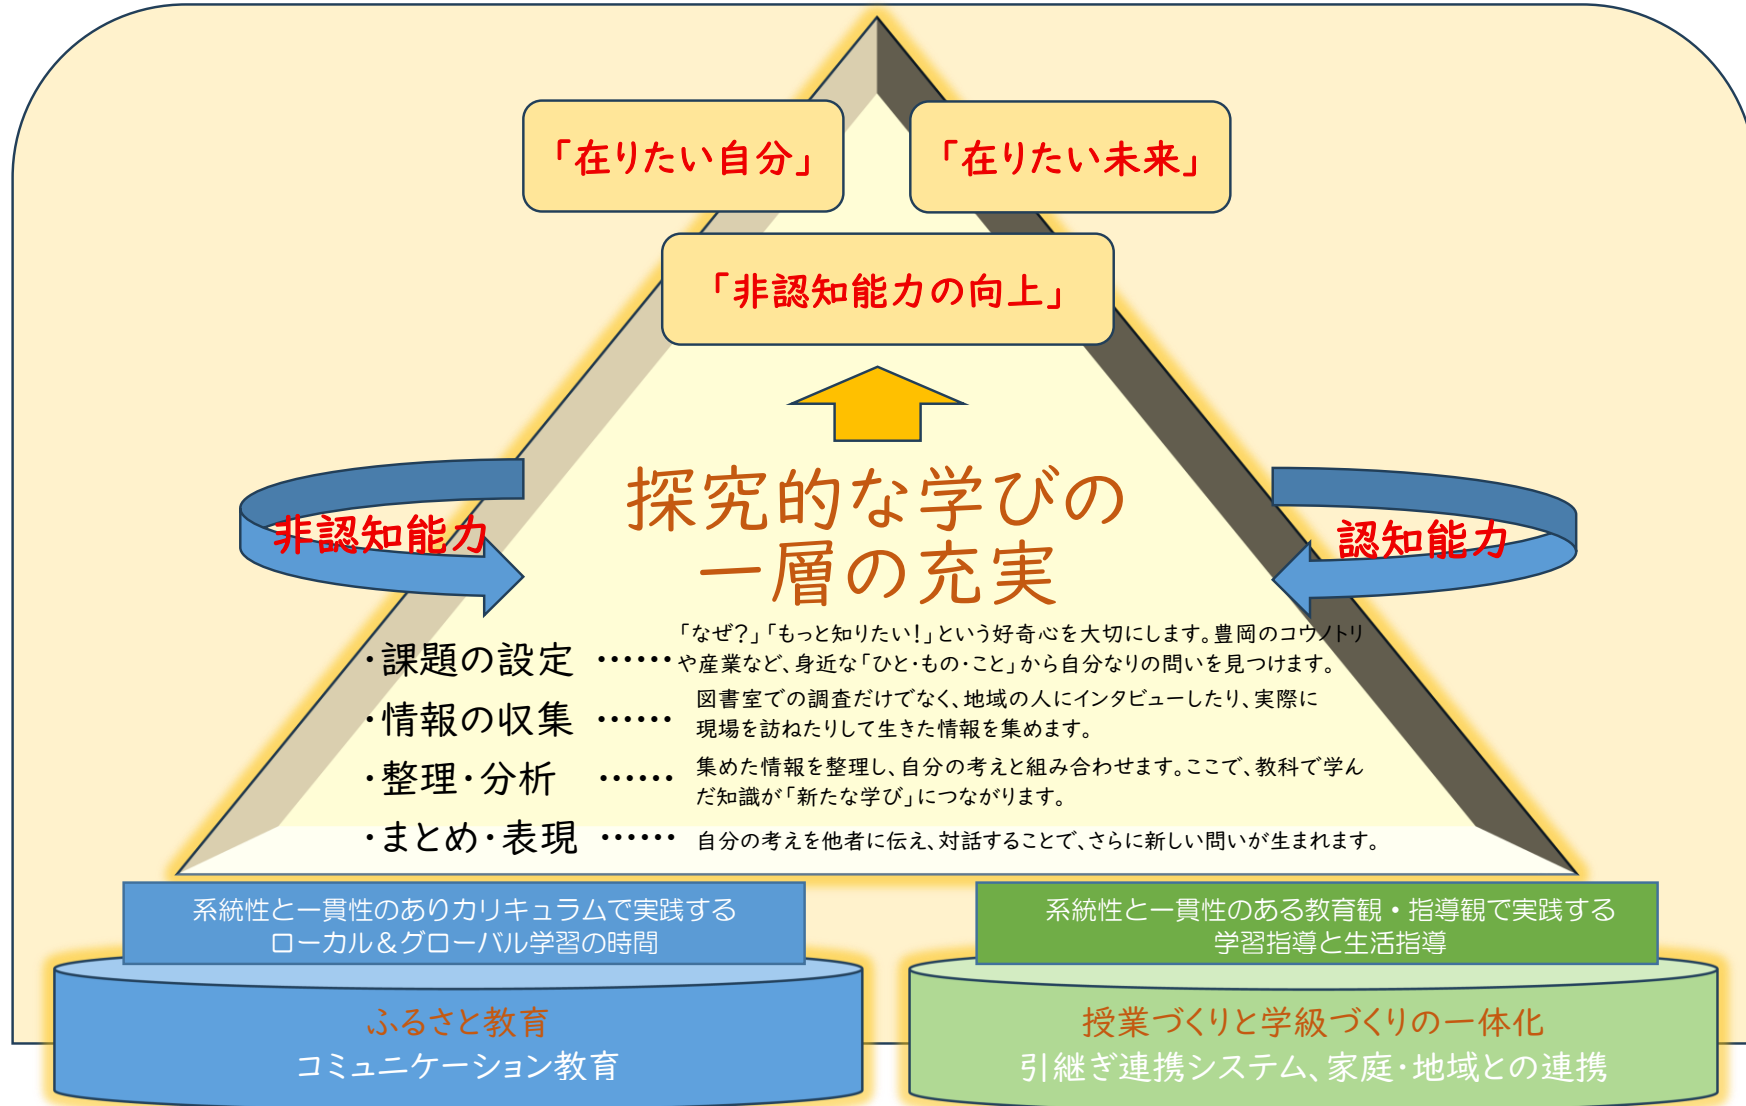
「在りたい自分」

「在りたい未来」

「非認知能力の向上」

非認知能力

認知能力

探究的な学びの一層の充実

・課題の設定 ……「なぜ?」「もっと知りたい!」という好奇心を大切にします。豊岡のコウノトリや産業など、身近な「ひと・もの・こと」から自分なりの問いを見つけます。

・情報の収集 …… 図書室での調査だけでなく、地域の人にインタビューしたり、実際に現場を訪ねたりして生きた情報を集めます。

・整理・分析 …… 集めた情報を整理し、自分の考えと組み合わせます。ここで、教科で学んだ知識が「新たな学び」につながります。

・まとめ・表現 …… 自分の考えを他者に伝え、対話することで、さらに新しい問いが生まれます。

系統性と一貫性のありカリキュラムで実践する ローカル&グローバル学習の時間

系統性と一貫性のある教育観・指導観で実践する 学習指導と生活指導

ふるさと教育
コミュニケーション教育

授業づくりと学級づくりの一体化
引継ぎ連携システム、家庭・地域との連携